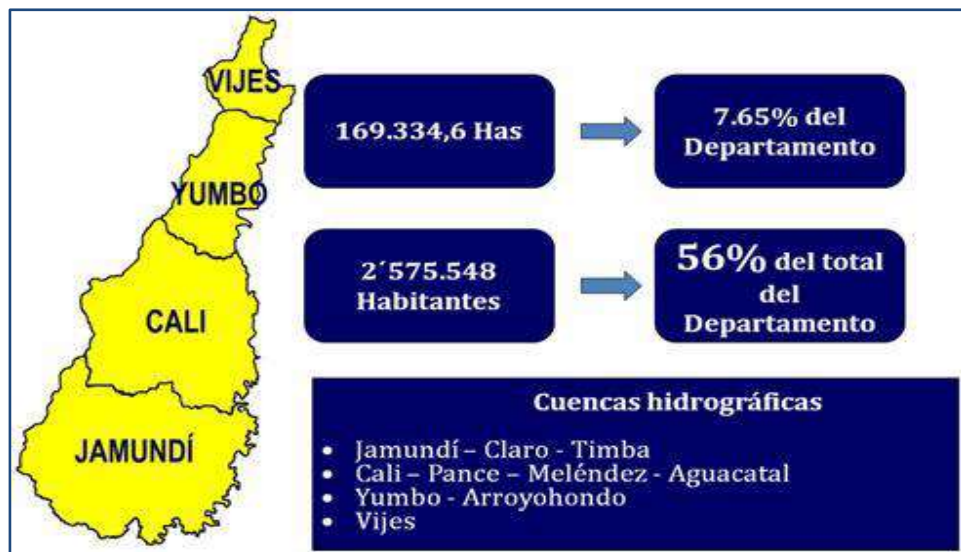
VIJES

YUMBO

CALI

JAMUNDÍ

169.334,6 Has

7.65% del Departamento

2´575.548 Habitantes

56% del total del Departamento

Cuencas hidrográficas

- Jamundí – Claro - Timba
- Cali – Pance – Meléndez - Aguacatal
- Yumbo - Arroyohondo
- Vijes